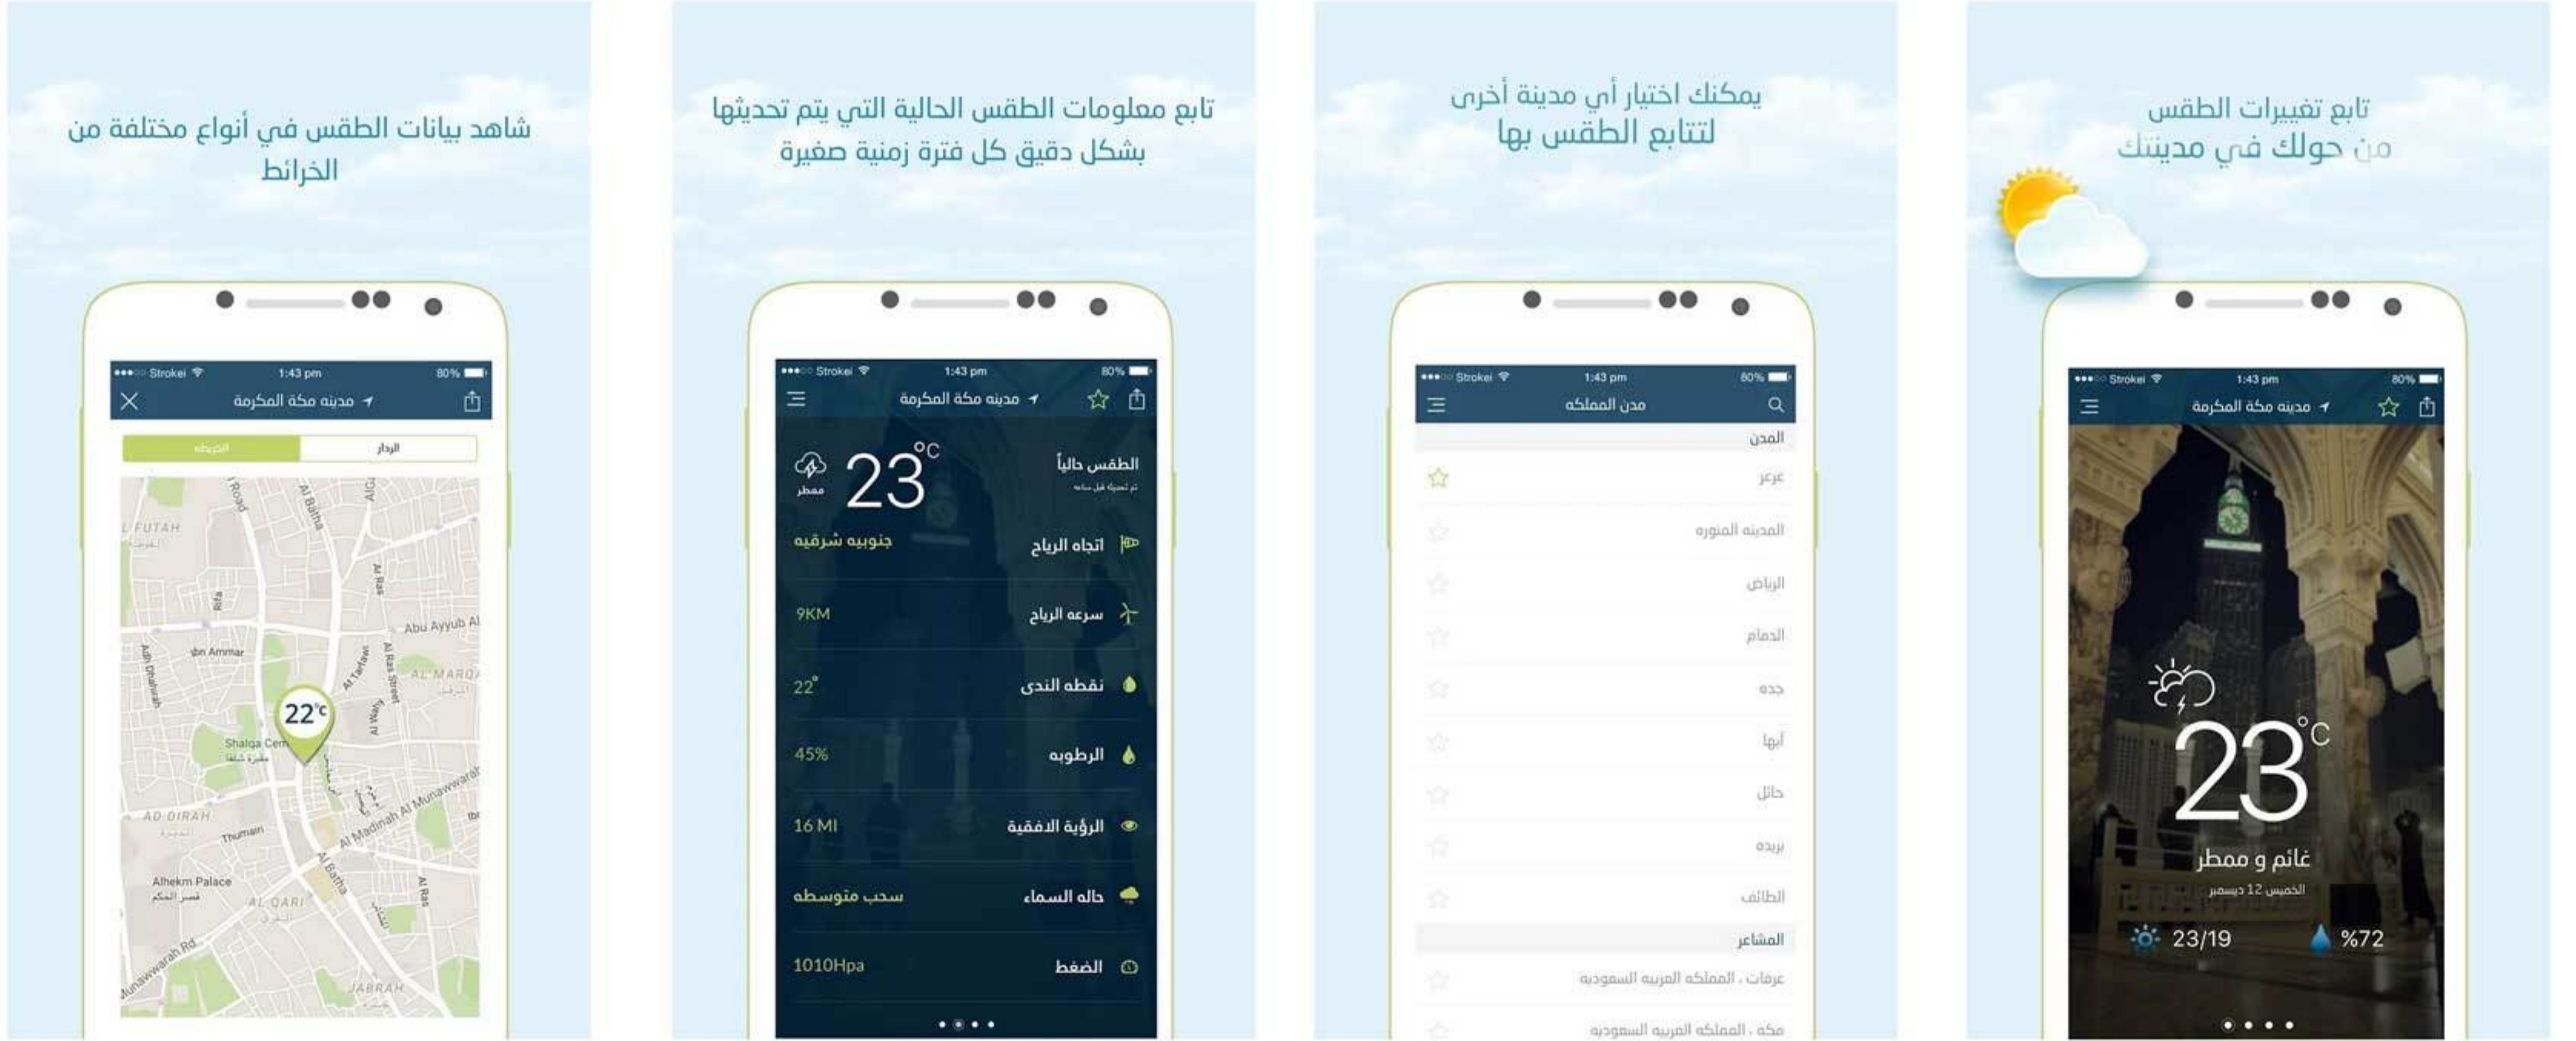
شاهد بيانات الطقس في أنواع مختلفة من الخرائط

Strokei 1:43 pm 80%
مدينه مكة المكرمة
الخريطه
الرادار
L FUTAH
Al Bahra
Abu Ayyub Al
Ibn Ammar
AL MARQ
22°c
Shalqa Cem
AD DIRAH
Thumairi
Al Madinah Al Munawwarah
Alhekm Palace
AL QARI
Munawwarah Rd
JABRAH

تابع معلومات الطقس الحالية التي يتم تحديثها بشكل دقيق كل فترة زمنية صغيرة

Strokei 1:43 pm 80%
مدينه مكة المكرمة
الطقس حالياً
تم تحديثه قبل ساعه
23°C
ممطر
اتجاه الرياح
جنوبيه شرقيه
سرعه الرياح
9KM
نقطه الندى
22°
الرطوبه
45%
الرؤية الافقية
16 MI
حاله السماء
سحب متوسطه
الضغط
1010Hpa

يمكنك اختيار أي مدينة أخرى لتتابع الطقس بها

Strokei 1:43 pm 80%
مدن المملكه
المدن
عرعر
المدينه المنوره
الرياض
الدمام
جده
أبها
حائل
بريده
الطائف
المشاعر
عرفات ، المملكه العربيه السعوديه
مكه ، المملكه العربيه السعوديه

تابع تغييرات الطقس من حولك في مدينتك

Strokei 1:43 pm 80%
مدينه مكة المكرمة
23°C
غائم و ممطر
الخميس 12 ديسمبر
23/19
%72